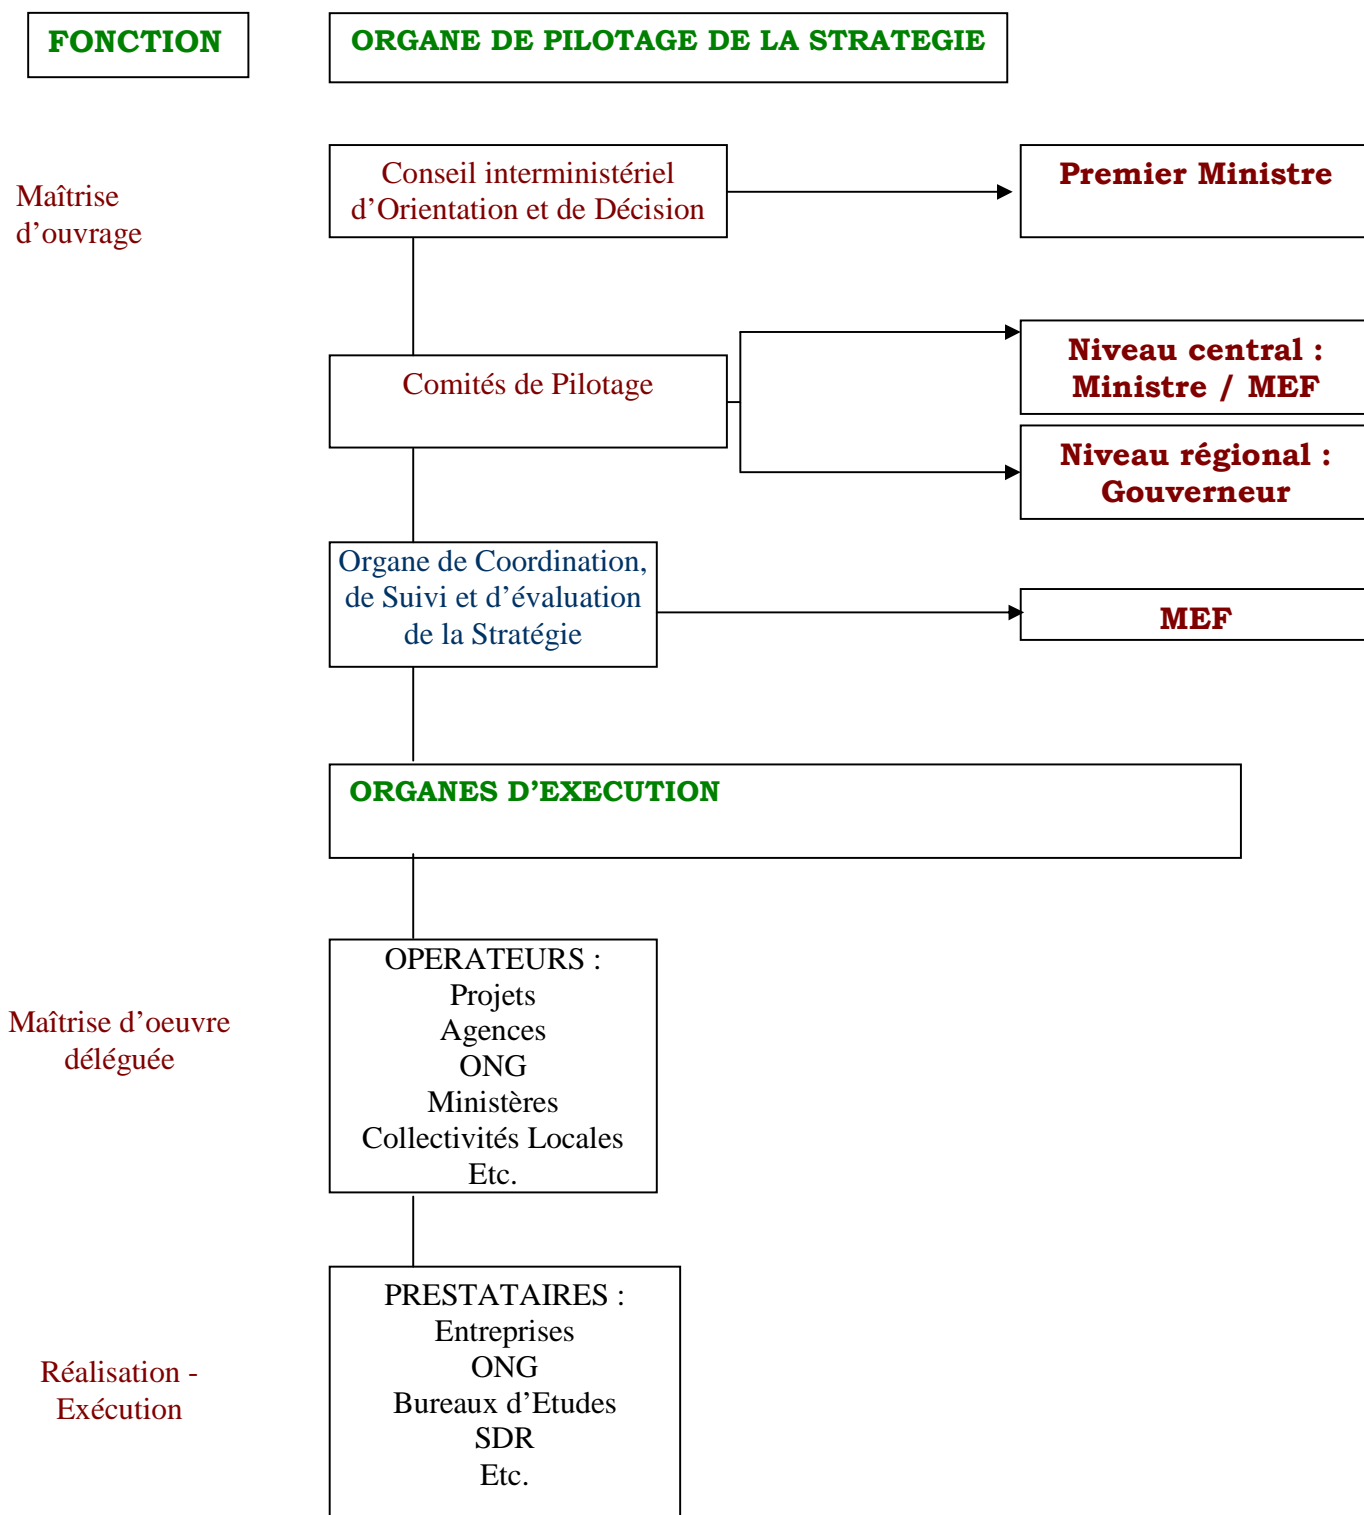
FONCTION

ORGANE DE PILOTAGE DE LA STRATEGIE

Maîtrise d'ouvrage

Conseil interministériel d'Orientation et de Décision

Premier Ministre

Comités de Pilotage

Niveau central : Ministre / MEF

Niveau régional : Gouverneur

Organe de Coordination, de Suivi et d'évaluation de la Stratégie

MEF

ORGANES D'EXECUTION

Maîtrise d'oeuvre déléguée

OPERATEURS :
Projets
Agences
ONG
Ministères
Collectivités Locales
Etc.

Réalisation - Exécution

PRESTATAIRES :
Entreprises
ONG
Bureaux d'Etudes
SDR
Etc.